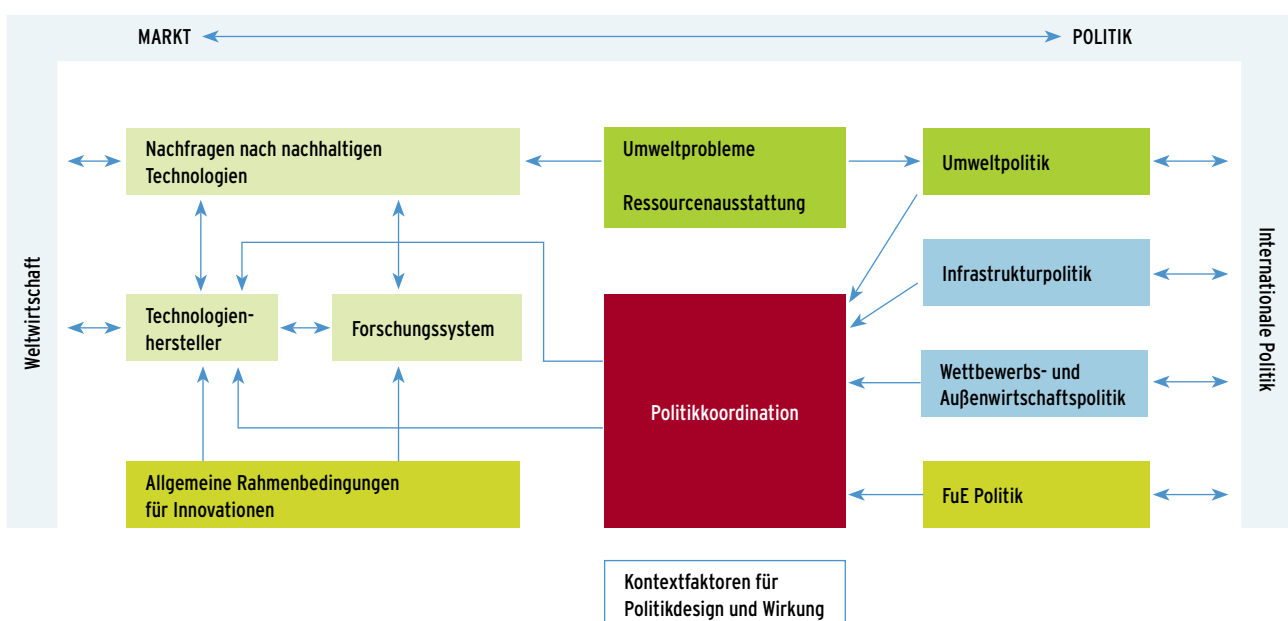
MARKT

POLITIK

Weltwirtschaft

Nachfragen nach nachhaltigen Technologien

Umweltprobleme

Ressourcenausstattung

Umweltpolitik

Internationale Politik

Technologienhersteller

Forschungssystem

Infrastrukturpolitik

Politikkoordination

Wettbewerbs- und Außenwirtschaftspolitik

Allgemeine Rahmenbedingungen für Innovationen

FuE Politik

Kontextfaktoren für Politikdesign und Wirkung